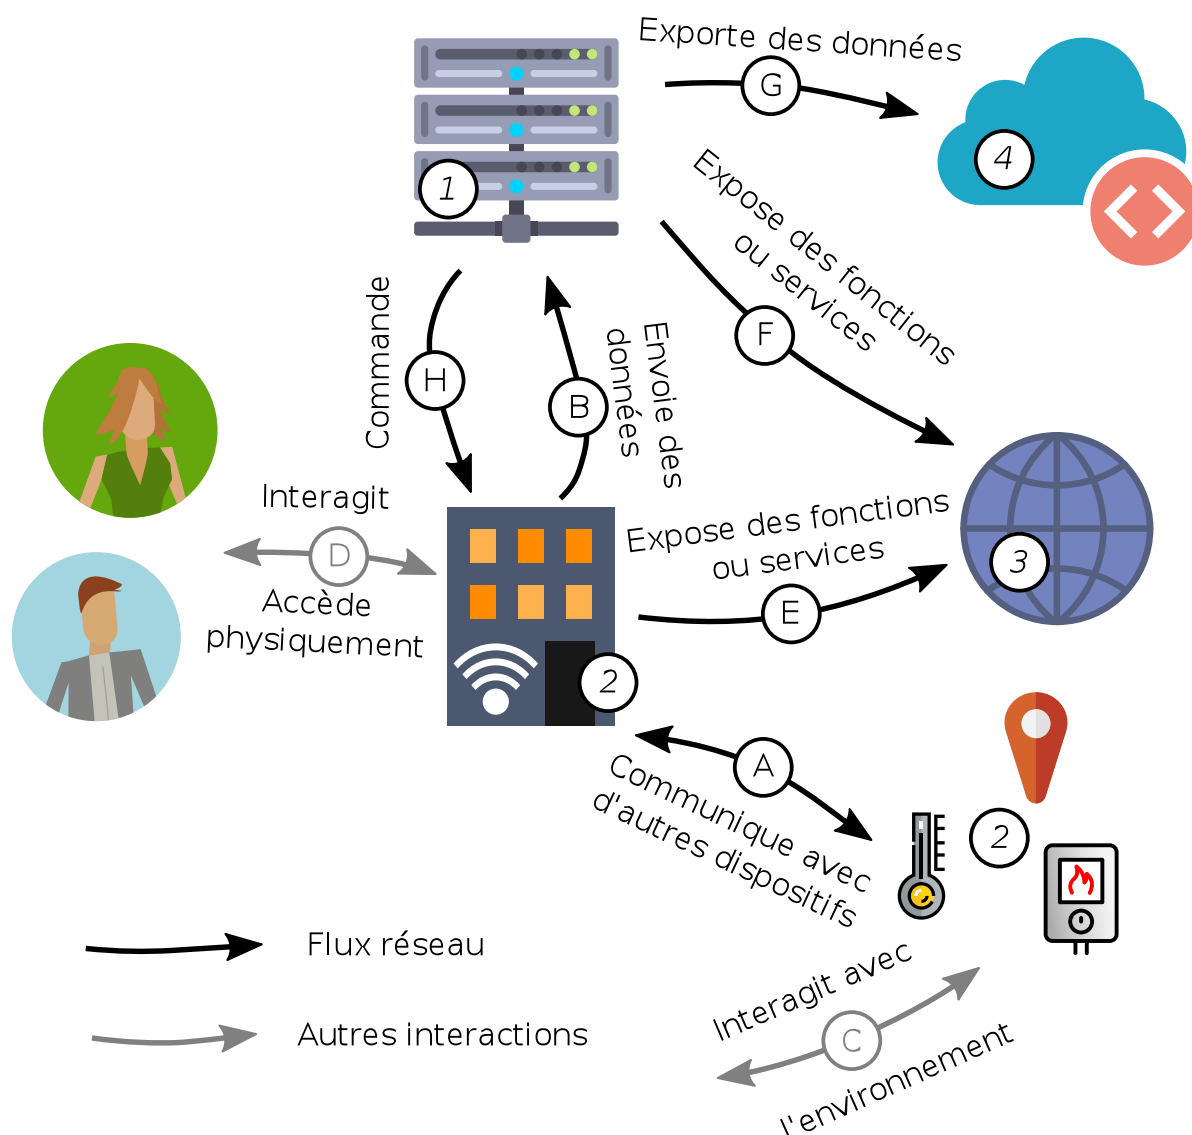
Exporte des données

G

4

1

Expose des fonctions ou services

F

Commande

H

B

Envoie des données

Interagit

D

Accède physiquement

Expose des fonctions ou services

E

3

2

A

Communique avec d'autres dispositifs

2

Flux réseau

Autres interactions

Interagit avec

C

l'environnement